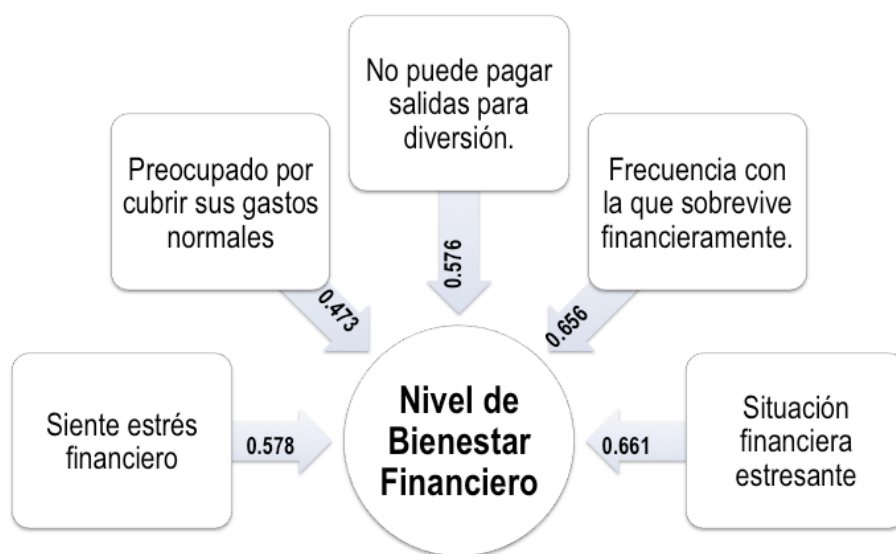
No puede pagar salidas para diversión.

Preocupado por cubrir sus gastos normales

Frecuencia con la que sobrevive financieramente.

0.576

0.473

0.656

Siente estrés financiero

0.578

Nivel de Bienestar Financiero

0.661

Situación financiera estresante